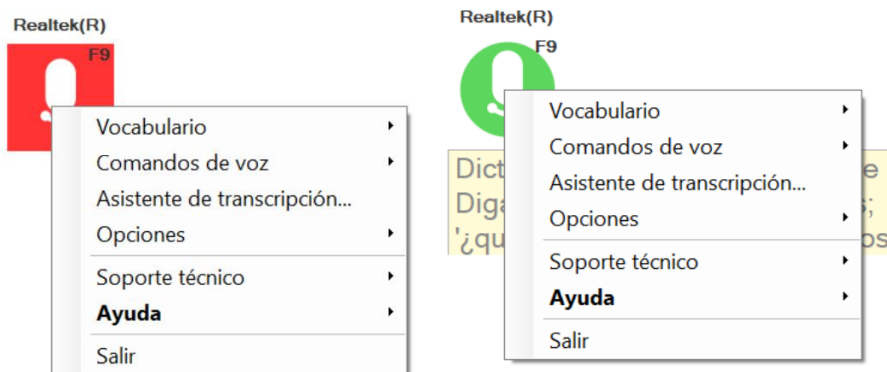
Realtek(R)

F9

Vocabulario
Comandos de voz
Asistente de transcripción...
Opciones
Soporte técnico
Ayuda
Salir

Realtek(R)

F9

Dict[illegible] e
Diga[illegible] s;
'¿qu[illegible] os

Vocabulario
Comandos de voz
Asistente de transcripción...
Opciones
Soporte técnico
Ayuda
Salir